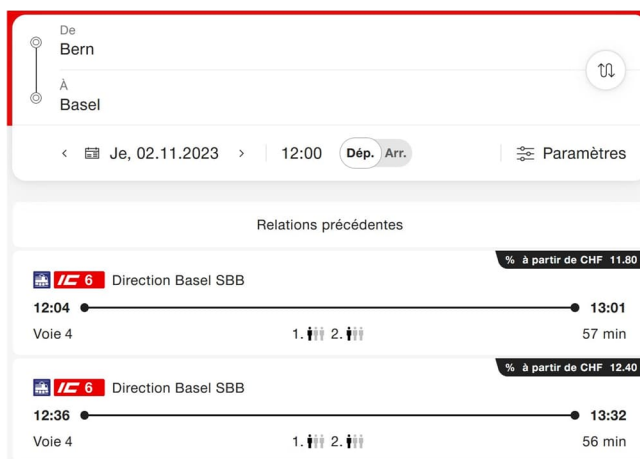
De
Bern

À
Basel

< Je, 02.11.2023 >

12:00 Dép. Arr.

Paramètres

Relations précédentes

% à partir de CHF 11.80

IC 6 Direction Basel SBB

12:04 13:01

Voie 4 1. 2. 57 min

% à partir de CHF 12.40

IC 6 Direction Basel SBB

12:36 13:32

Voie 4 1. 2. 56 min